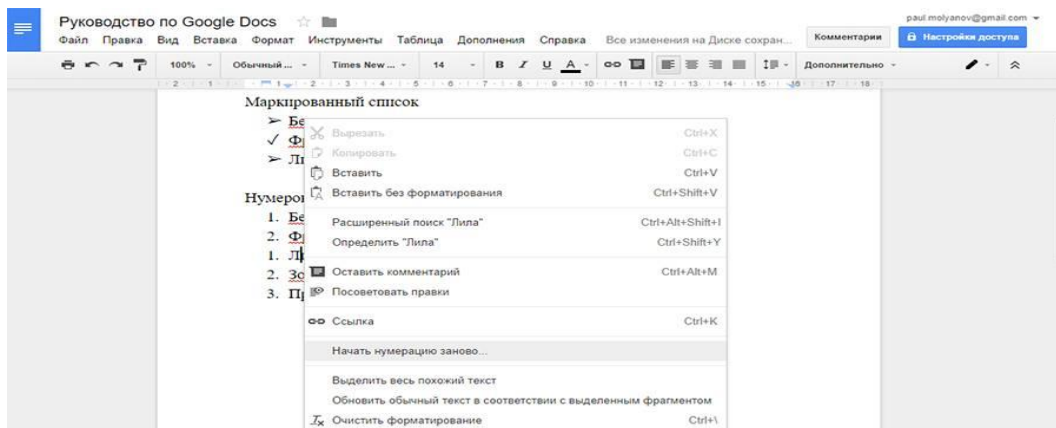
Руководство по Google Docs

Файл Правка Вид Вставка Формат Инструменты Таблица Дополнения Справка Все изменения на Диске сохран...

paul.molyanov@gmail.com

Комментарии

Настройки доступа

100% Обычный ... Times New ... 14 B I U A Дополнительно

Маркированный список

➢ Бе

✓ Ф

➢ Ли

Нумеро

1. Бе

2. Ф

1. Л

2. Зо

3. Пр

Вырезать Ctrl+X

Копировать Ctrl+C

Вставить Ctrl+V

Вставить без форматирования Ctrl+Shift+V

Расширенный поиск "Лила" Ctrl+Alt+Shift+I

Определить "Лила" Ctrl+Shift+Y

Оставить комментарий Ctrl+Alt+M

Посоветовать правки

Ссылка Ctrl+K

Начать нумерацию заново...

Выделить весь похожий текст

Обновить обычный текст в соответствии с выделенным фрагментом

Очистить форматирование Ctrl+\